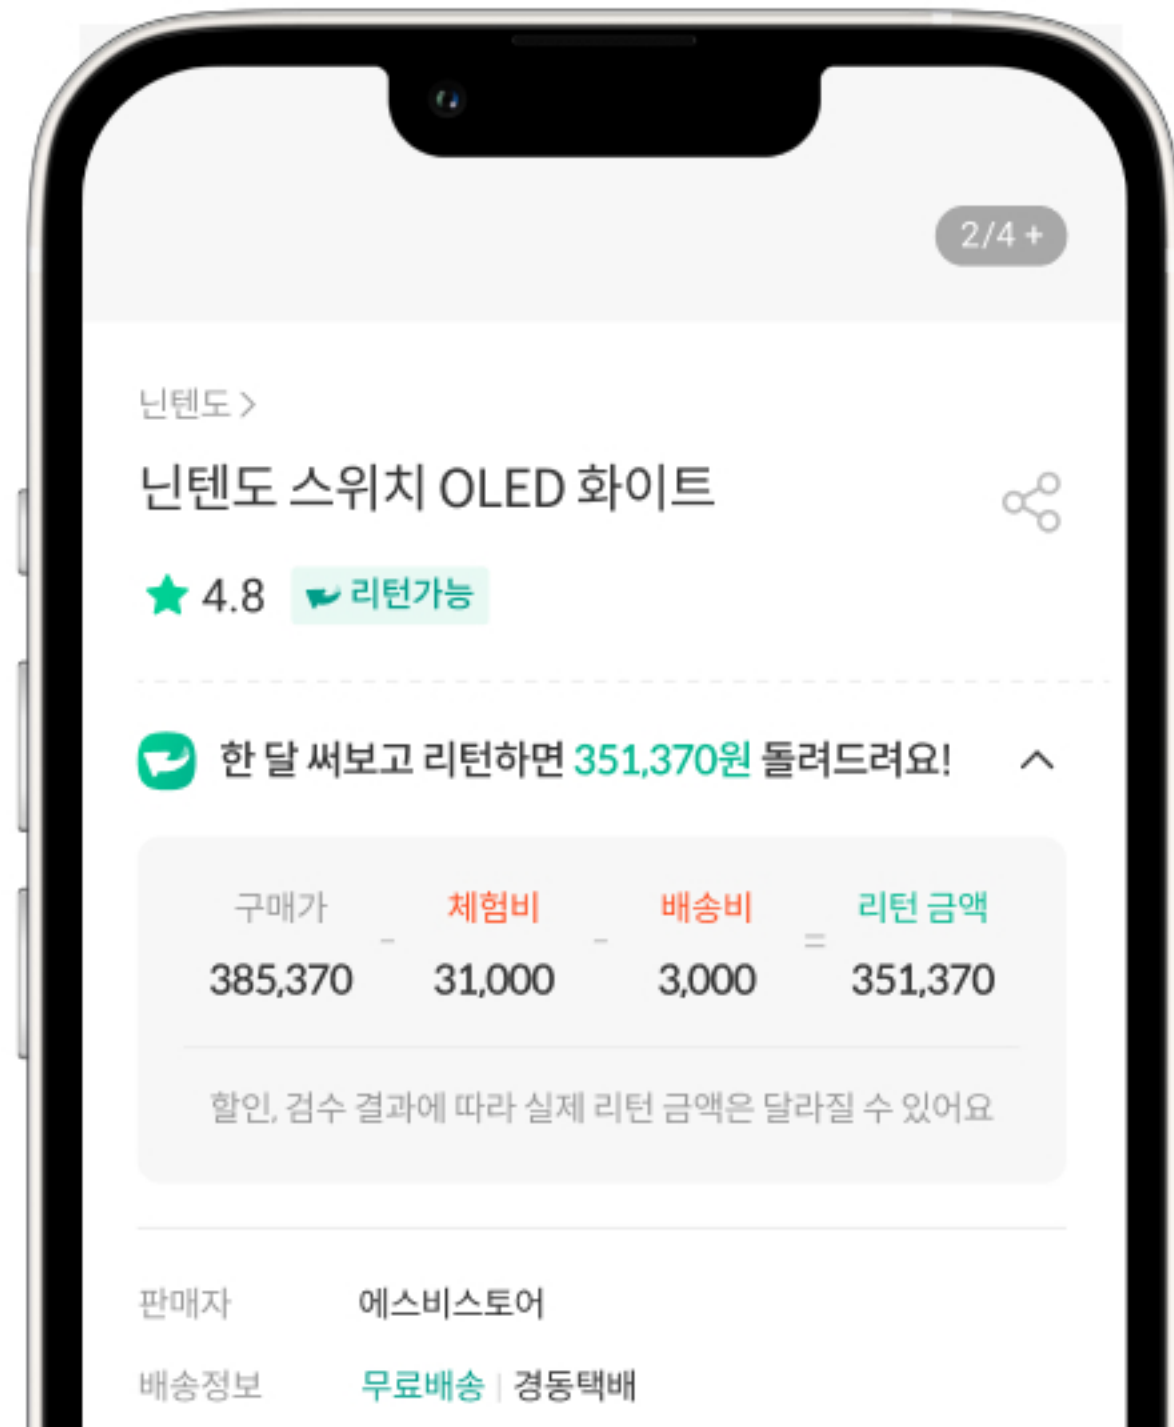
2/4 +

닌텐도 >

닌텐도 스위치 OLED 화이트

4.8 리턴가능

한 달 써보고 리턴하면 351,370원 돌려드려요!

| 구매가 | - | 체험비 | - | 배송비 | = | 리턴 금액 |
|---|---|---|---|---|---|---|
| 385,370 | | 31,000 | | 3,000 | | 351,370 |

할인, 검수 결과에 따라 실제 리턴 금액은 달라질 수 있어요

판매자 에스비스토어

배송정보 무료배송 | 경동택배